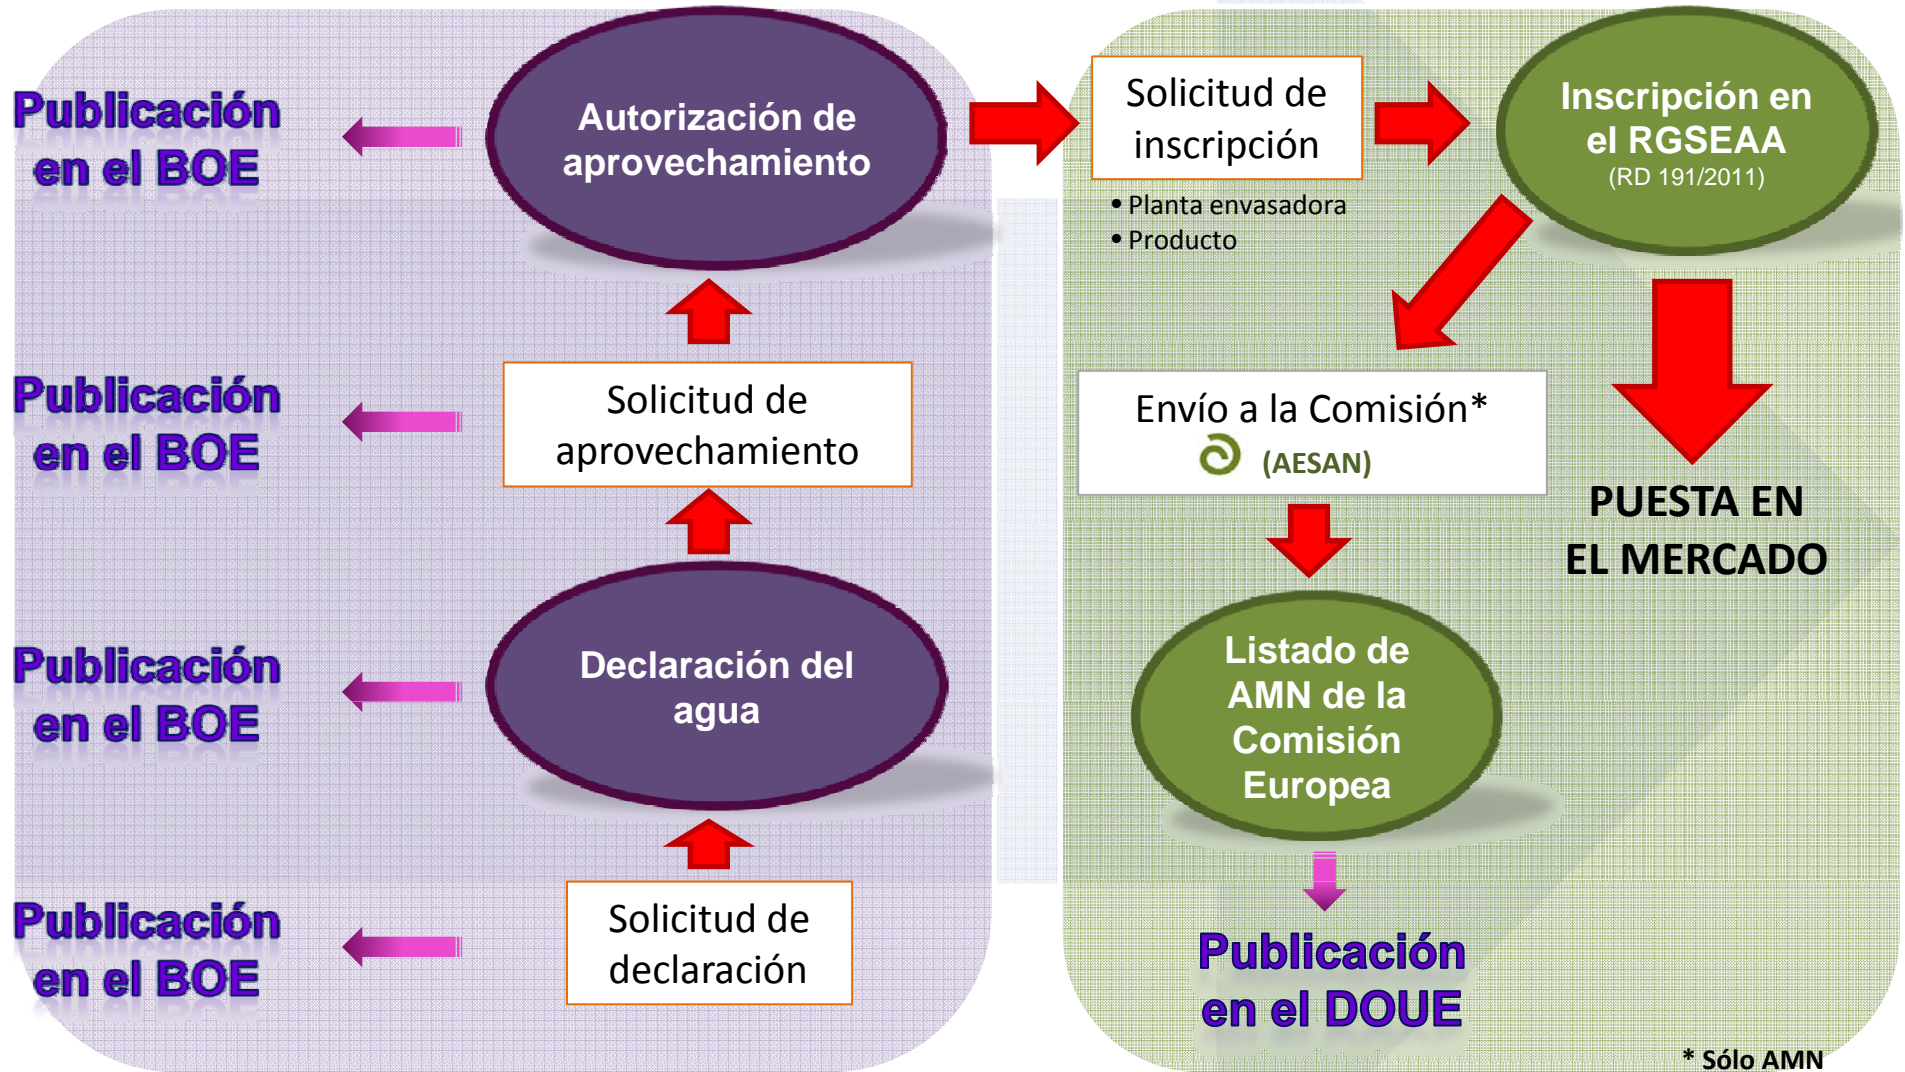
Publicación en el BOE

Autorización de aprovechamiento

Solicitud de inscripción

• Planta envasadora
• Producto

Inscripción en el RGSEAA
(RD 191/2011)

Publicación en el BOE

Solicitud de aprovechamiento

Envío a la Comisión*
(AESAN)

PUESTA EN EL MERCADO

Publicación en el BOE

Declaración del agua

Listado de AMN de la Comisión Europea

Publicación en el BOE

Solicitud de declaración

Publicación en el DOUE

* Sólo AMN